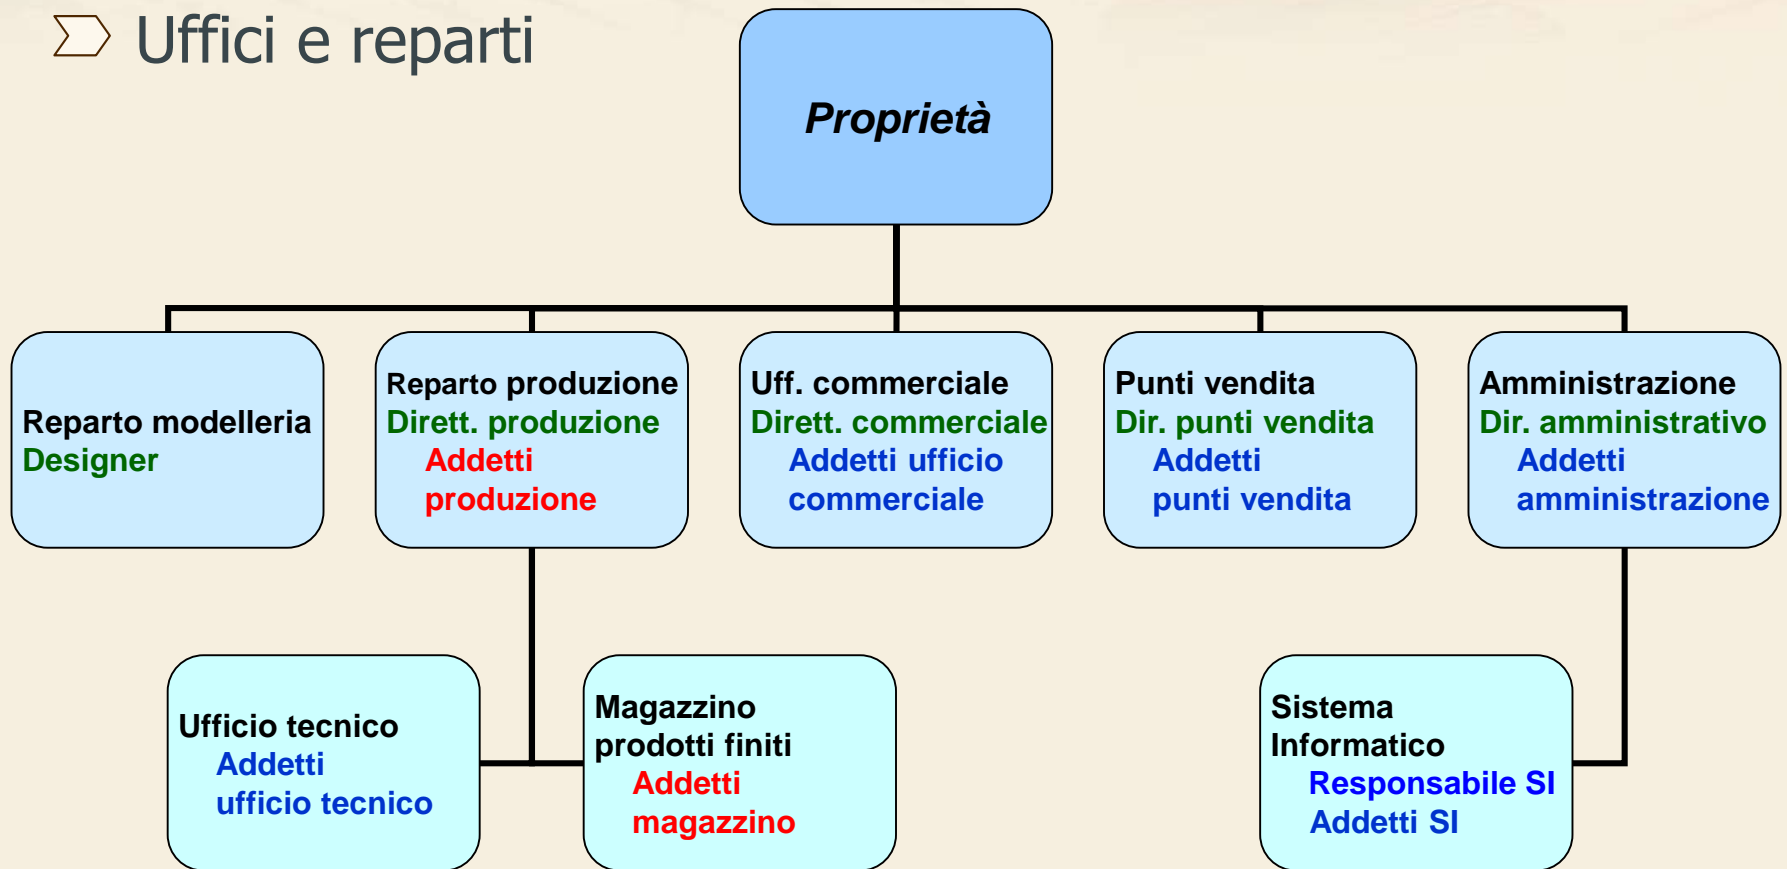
Uffici e reparti

Proprietà

Reparto modelleria
Designer

Reparto produzione
Dirett. produzione
Addetti produzione

Uff. commerciale
Dirett. commerciale
Addetti ufficio commerciale

Punti vendita
Dir. punti vendita
Addetti punti vendita

Amministrazione
Dir. amministrativo
Addetti amministrazione

Ufficio tecnico
Addetti ufficio tecnico

Magazzino prodotti finiti
Addetti magazzino

Sistema Informatico
Responsabile SI
Addetti SI